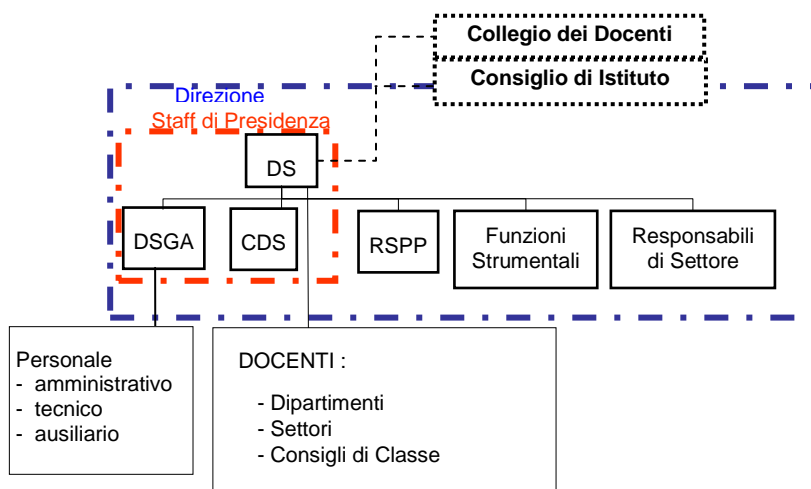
Collegio dei Docenti

Consiglio di Istituto

Direzione

Staff di Presidenza

DS

DSGA

CDS

RSPP

Funzioni Strumentali

Responsabili di Settore

Personale
- amministrativo
- tecnico
- ausiliario

DOCENTI :

- Dipartimenti
- Settori
- Consigli di Classe